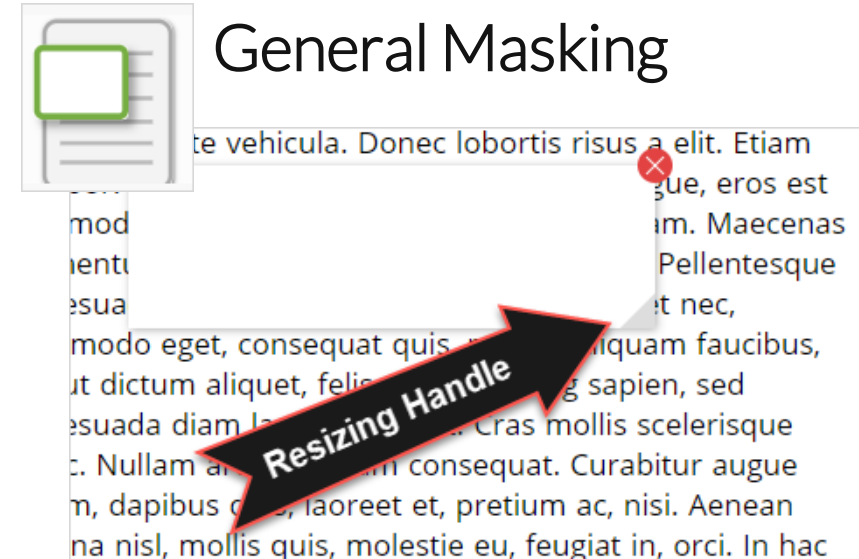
General Masking

te vehicula. Donec lobortis risus a elit. Etiam

gue, eros est

mod am. Maecenas

nentu Pellentesque

esua et nec,

modo eget, consequat quis, liquam faucibus,

ut dictum aliquet, felis g sapien, sed

esuada diam l . Cras mollis scelerisque

. Nullam a m consequat. Curabitur augue

m, dapibus , laoreet et, pretium ac, nisi. Aenean

na nisl, mollis quis, molestie eu, feugiat in, orci. In hac

Resizing Handle